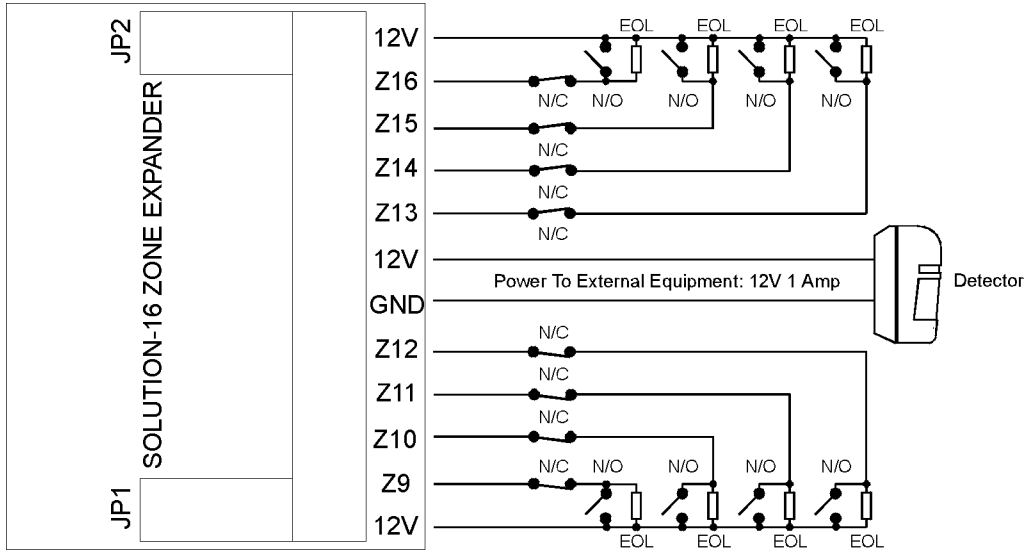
JP2

SOLUTION-16 ZONE EXPANDER

JP1

12V
Z16
Z15
Z14
Z13
12V
GND
Z12
Z11
Z10
Z9
12V

EOL EOL EOL EOL

N/C N/O N/O N/O N/O

N/C

N/C

N/C

Power To External Equipment: 12V 1 Amp

Detector

N/C

N/C

N/C

N/C N/O N/O N/O N/O

EOL EOL EOL EOL